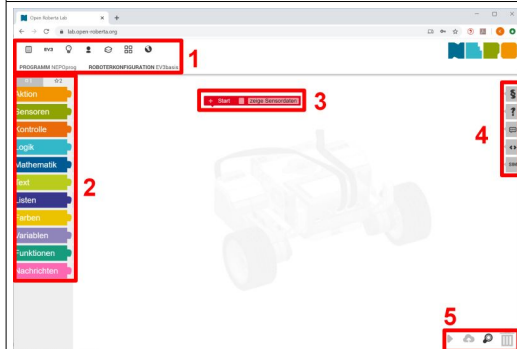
Open Roberta Lab
lab.open-roberta.org
EV3
PROGRAMM NEPOprog ROBOTERKONFIGURATION EV3basis
1
Start Zeige Sensordaten
3
Aktion
Sensoren
Kontrolle
Logik
Mathematik
Text
Listen
Farben
Variablen
Funktionen
Nachrichten
2
4
5